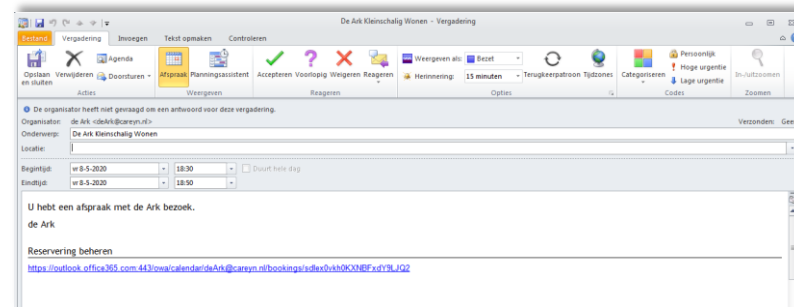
De Ark Kleinschalig Wonen - Vergadering

Bestand Vergadering Invoegen Tekst opmaken Controleren

Opslaan en sluiten Verwijderen Agenda Doorsturen
Acties

Afspraak Planningsassistent
Weergeven

Accepteren Voorlopig Weigeren Reageren
Reageren

Weergeven als: Bezet
Herinnering: 15 minuten
Terugkeerpatroon Tijdzones
Opties

Categoriseren
Persoonlijk
Hoge urgentie
Lage urgentie
Codes

In-/uitzoomen
Zoomen

De organisator heeft niet gevraagd om een antwoord voor deze vergadering.

Organisator: de Ark <deArk@careyn.nl>
Verzonden: Gee
Onderwerp: De Ark Kleinschalig Wonen
Locatie:

Begintijd: vr 8-5-2020 18:30 Duurt hele dag
Eindtijd: vr 8-5-2020 18:50

U hebt een afspraak met de Ark bezoek.

de Ark

Reservering beheren

https://outlook.office365.com:443/owa/calendar/deArk@careyn.nl/bookings/sdlex0vkh0KXNBFxdY9LJQ2